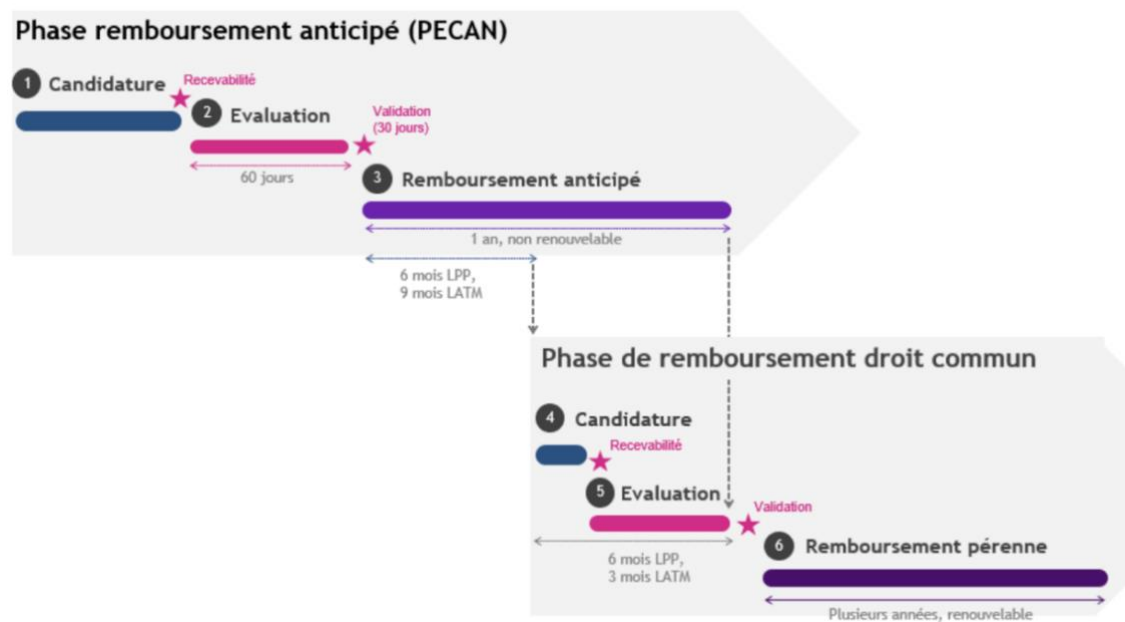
Phase remboursement anticipé (PECAN)

1 Candidature

Recevabilité

2 Evaluation

Validation
(30 jours)

60 jours

3 Remboursement anticipé

1 an, non renouvelable

6 mois LPP,
9 mois LATM

Phase de remboursement droit commun

4 Candidature

Recevabilité

5 Evaluation

Validation

6 mois LPP,
3 mois LATM

6 Remboursement pérenne

Plusieurs années, renouvelable